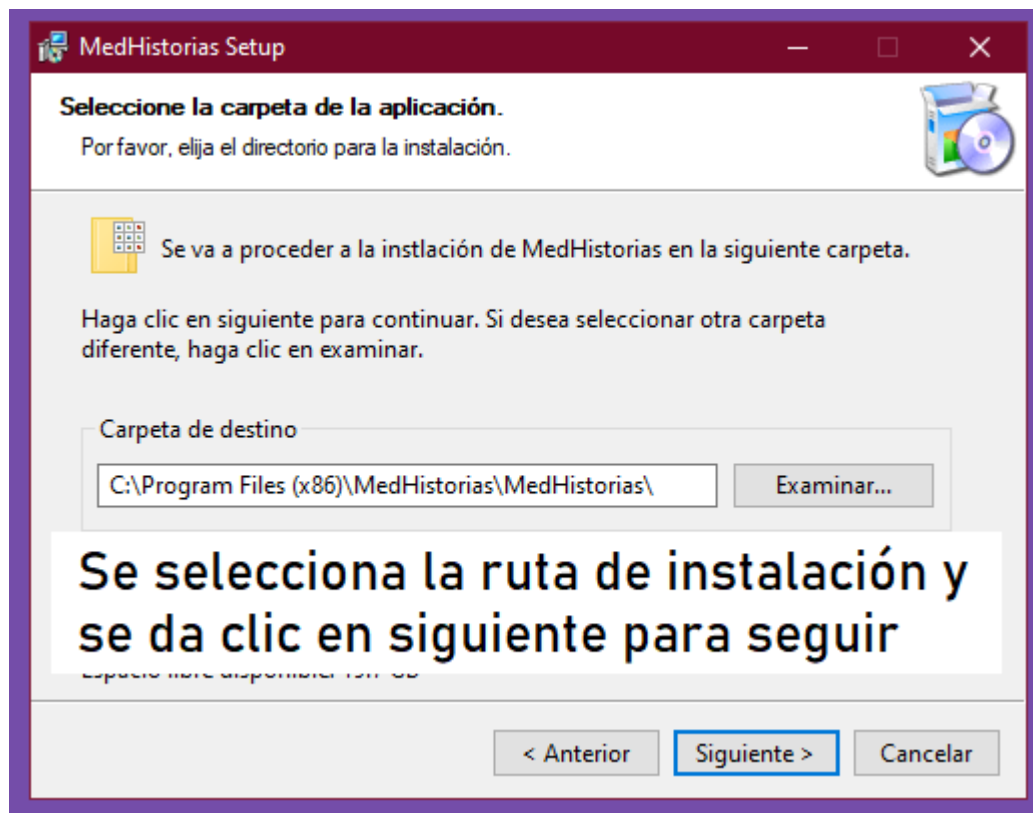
MedHistorias Setup

Seleccione la carpeta de la aplicación.

Por favor, elija el directorio para la instalación.

Se va a proceder a la instlación de MedHistorias en la siguiente carpeta.

Haga clic en siguiente para continuar. Si desea seleccionar otra carpeta diferente, haga clic en examinar.

Carpeta de destino

C:\Program Files (x86)\MedHistorias\MedHistorias\

Examinar...

Se selecciona la ruta de instalación y se da clic en siguiente para seguir

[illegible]

< Anterior

Siguiente >

Cancelar